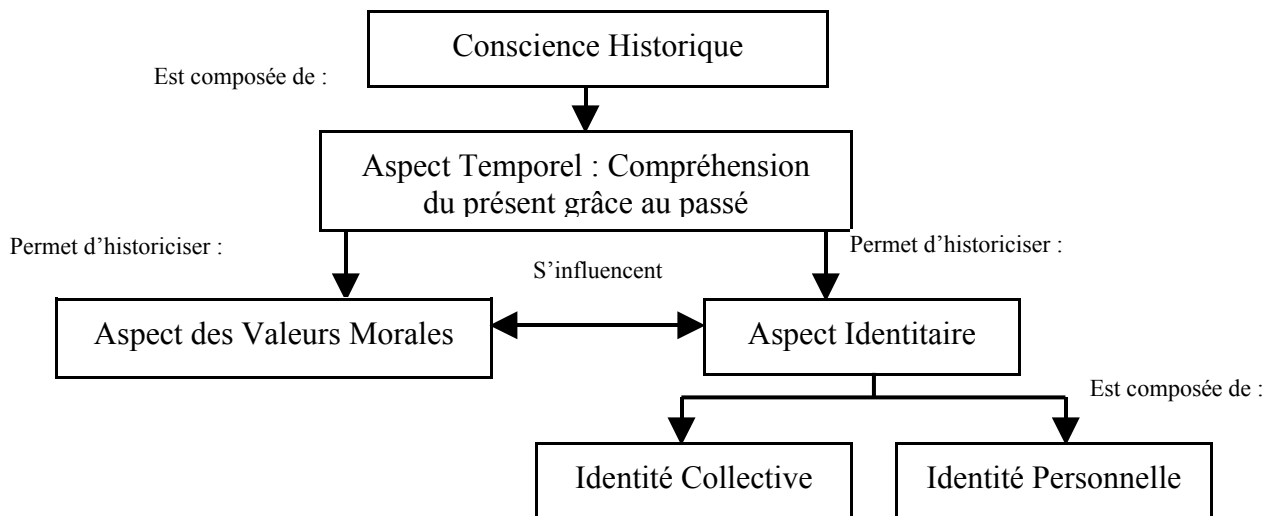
Conscience Historique

Est composée de :

Aspect Temporel : Compréhension du présent grâce au passé

Permet d'historiciser :

Permet d'historiciser :

S'influencent

Aspect des Valeurs Morales

Aspect Identitaire

Est composée de :

Identité Collective

Identité Personnelle